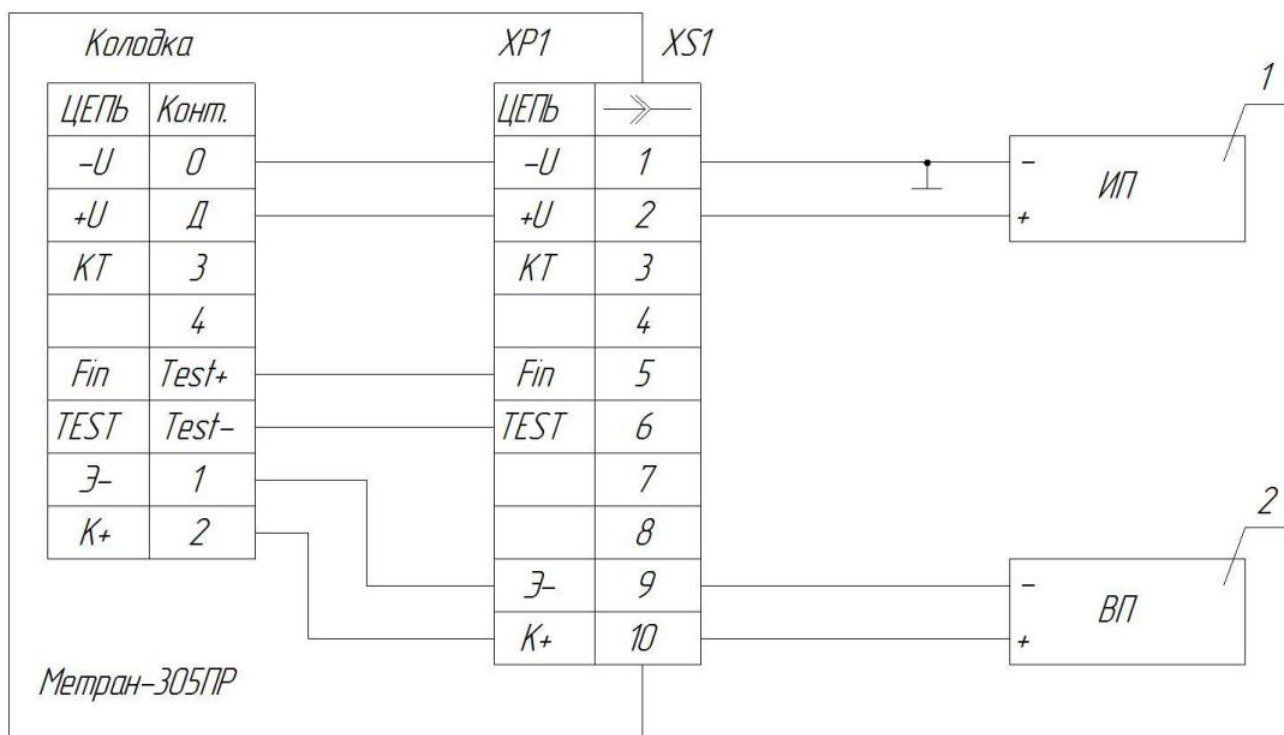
Колодка

| ЦЕПЬ | Конт. |
|---|---|
| –U | 0 |
| +U | Д |
| KT | 3 |
|  | 4 |
| Fin | Test+ |
| TEST | Test– |
| Э– | 1 |
| K+ | 2 |

XP1 XS1

| ЦЕПЬ | ≫— |
|---|---|
| –U | 1 |
| +U | 2 |
| KT | 3 |
|  | 4 |
| Fin | 5 |
| TEST | 6 |
|  | 7 |
|  | 8 |
| Э– | 9 |
| K+ | 10 |

1

– ИП +

2

– ВП +

Метран–305ПР